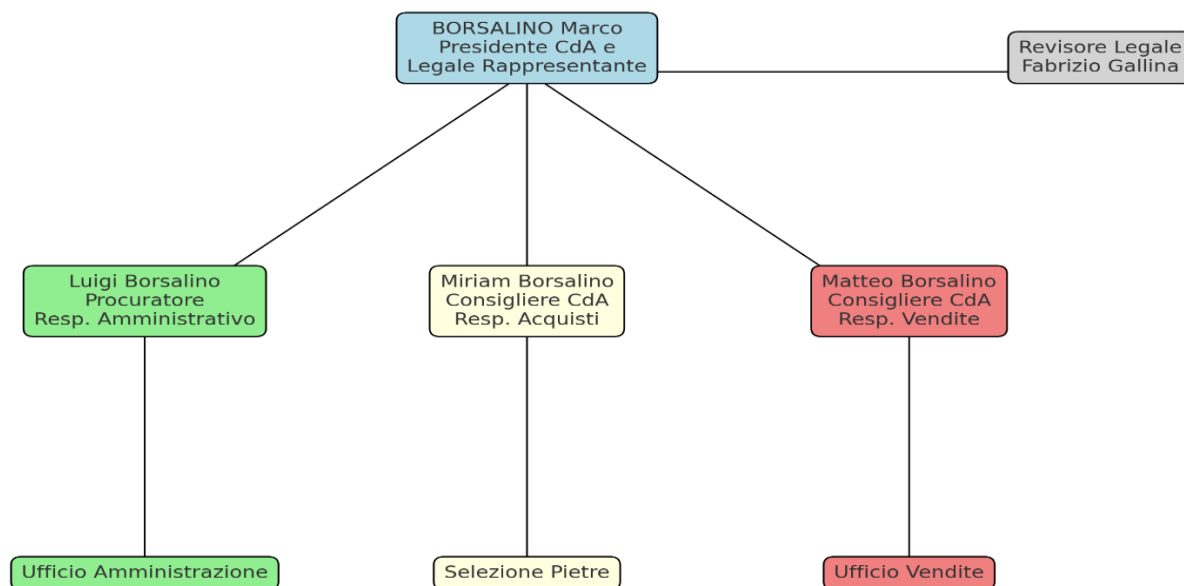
BORSALINO Marco
Presidente CdA e
Legale Rappresentante

Revisore Legale
Fabrizio Gallina

Luigi Borsalino
Procuratore
Resp. Amministrativo

Miriam Borsalino
Consigliere CdA
Resp. Acquisti

Matteo Borsalino
Consigliere CdA
Resp. Vendite

Ufficio Amministrazione

Selezione Pietre

Ufficio Vendite